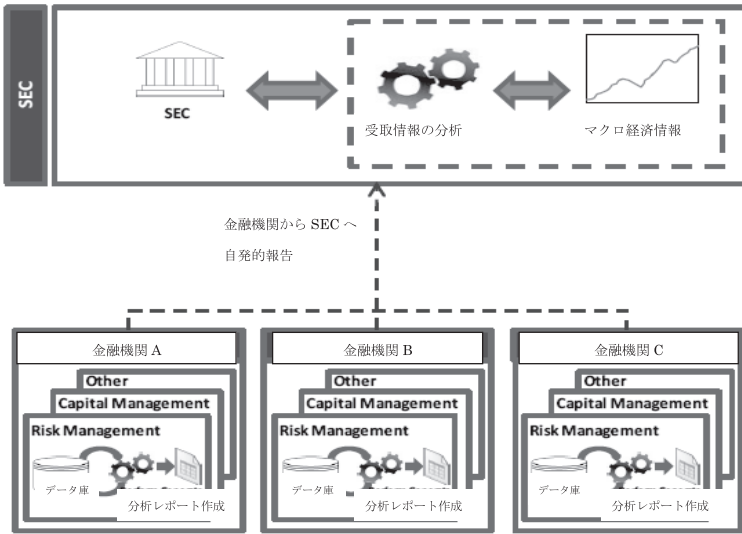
SEC

SEC

受取情報の分析

マクロ経済情報

金融機関から SEC へ
自発的報告

金融機関 A
Other
Capital Management
Risk Management
データ庫
分析レポート作成

金融機関 B
Other
Capital Management
Risk Management
データ庫
分析レポート作成

金融機関 C
Other
Capital Management
Risk Management
データ庫
分析レポート作成